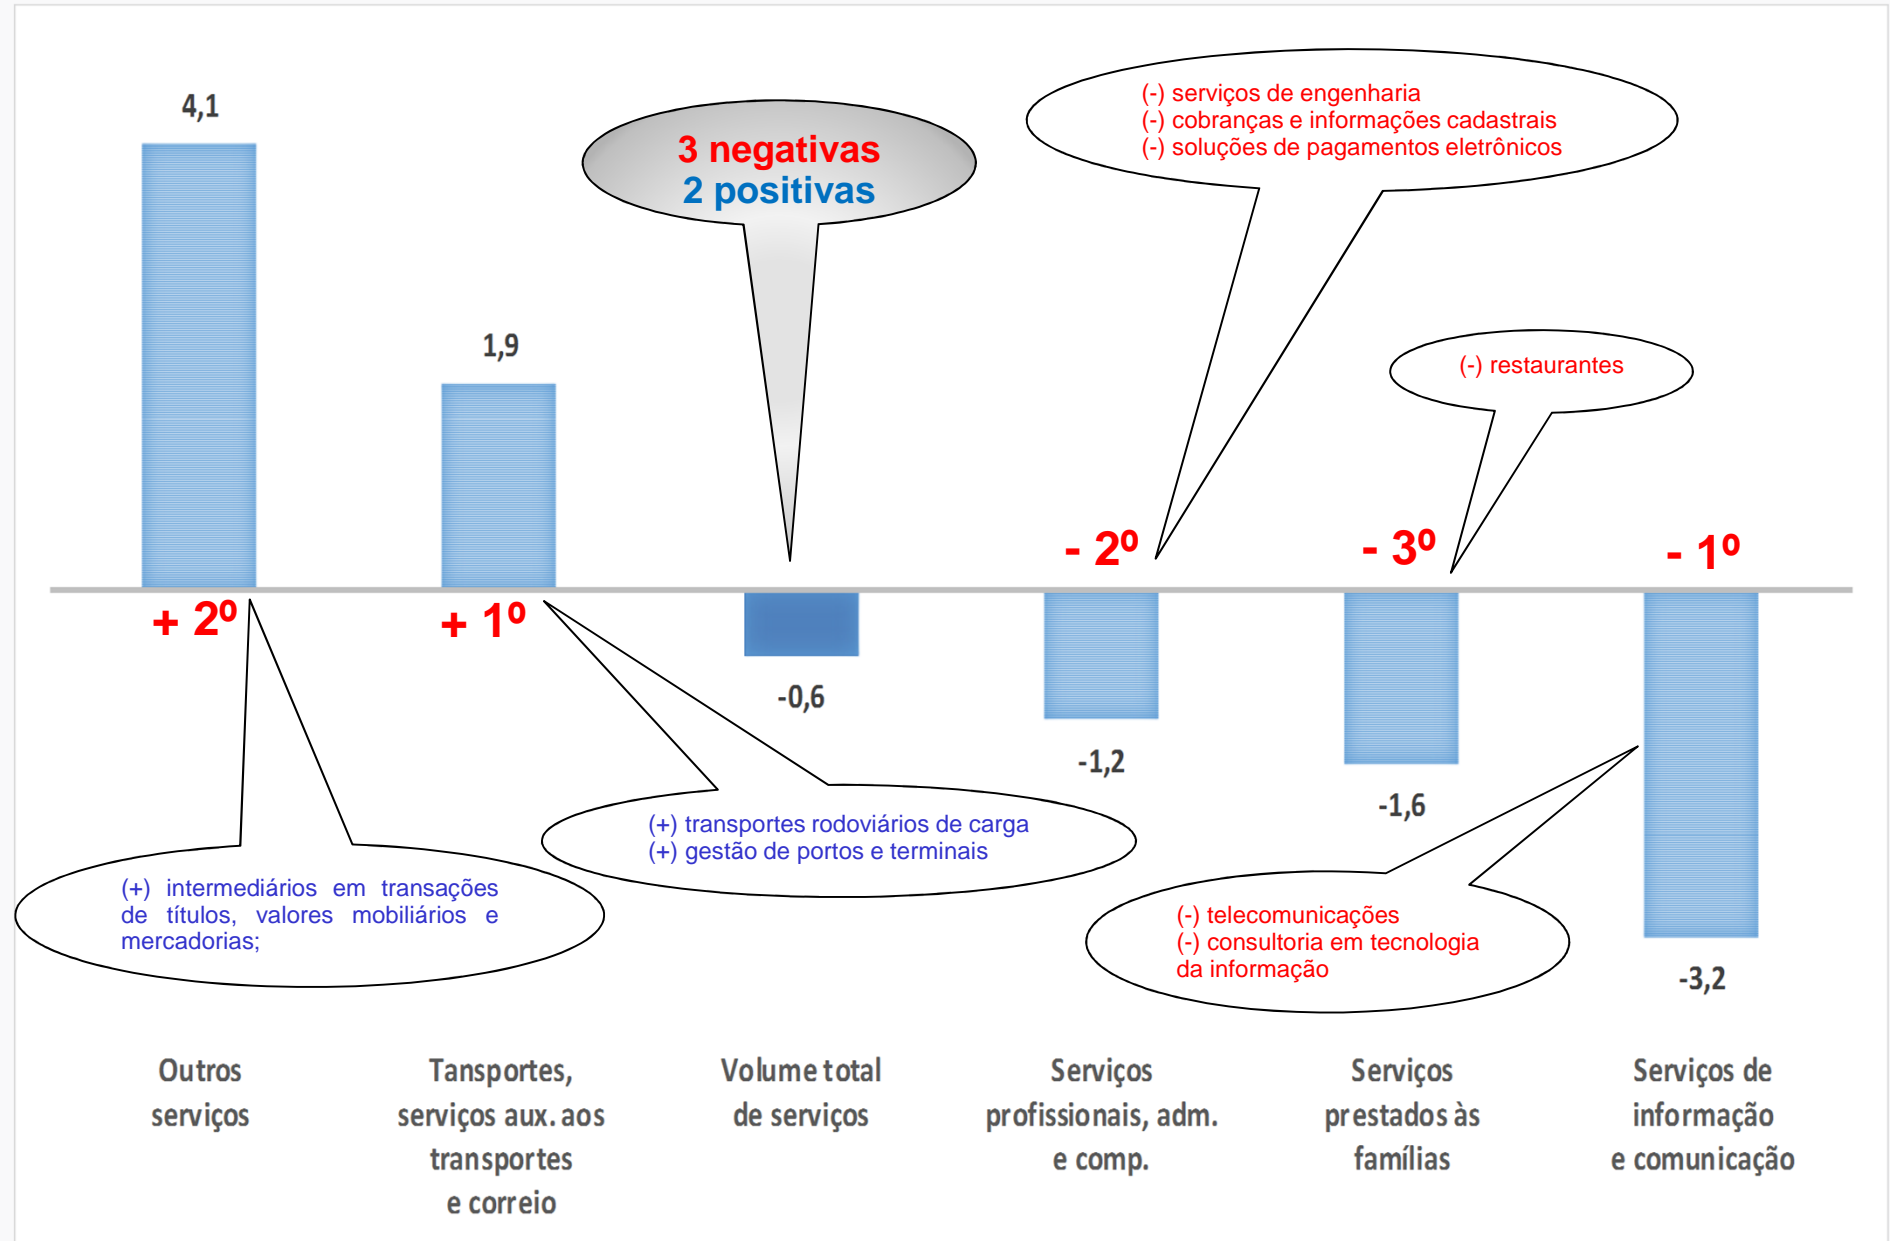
4,1

3 negativas
2 positivas

(-) serviços de engenharia
(-) cobranças e informações cadastrais
(-) soluções de pagamentos eletrônicos

1,9

(-) restaurantes

- 2º

- 3º

- 1º

+ 2º

+ 1º

-0,6

-1,2

-1,6

(+) transportes rodoviários de carga
(+) gestão de portos e terminais

(+) intermediários em transações de títulos, valores mobiliários e mercadorias;

(-) telecomunicações
(-) consultoria em tecnologia da informação

-3,2

Outros serviços

Tansportes, serviços aux. aos transportes e correio

Volume total de serviços

Serviços profissionais, adm. e comp.

Serviços prestados às famílias

Serviços de informação e comunicação